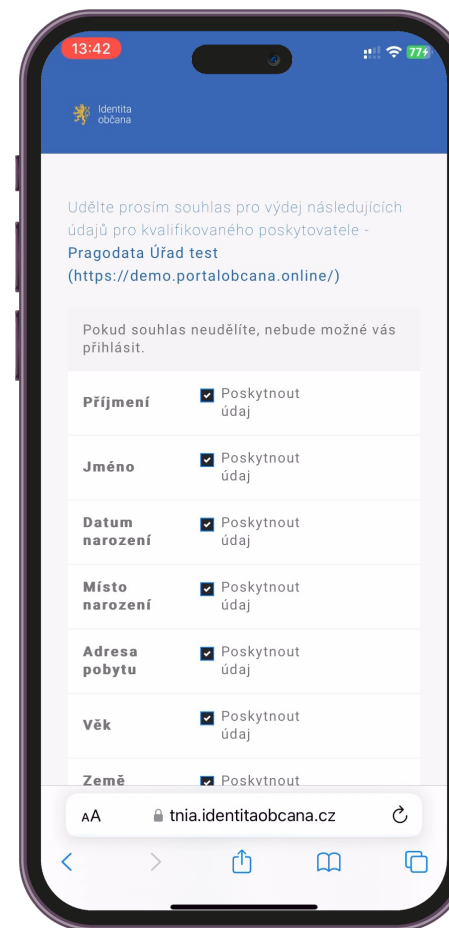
13:42

77

Identita občana

Udělte prosím souhlas pro výdej následujících údajů pro kvalifikovaného poskytovatele - Pragodata Úřad test (https://demo.portalobcana.online/)

Pokud souhlas neudělíte, nebude možné vás přihlásit.

| | |
|---|---|
| Příjmení | Poskytnout údaj |
| Jméno | Poskytnout údaj |
| Datum narození | Poskytnout údaj |
| Místo narození | Poskytnout údaj |
| Adresa pobytu | Poskytnout údaj |
| Věk | Poskytnout údaj |
| Země | Poskytnout |

AA tnia.identitaobcana.cz